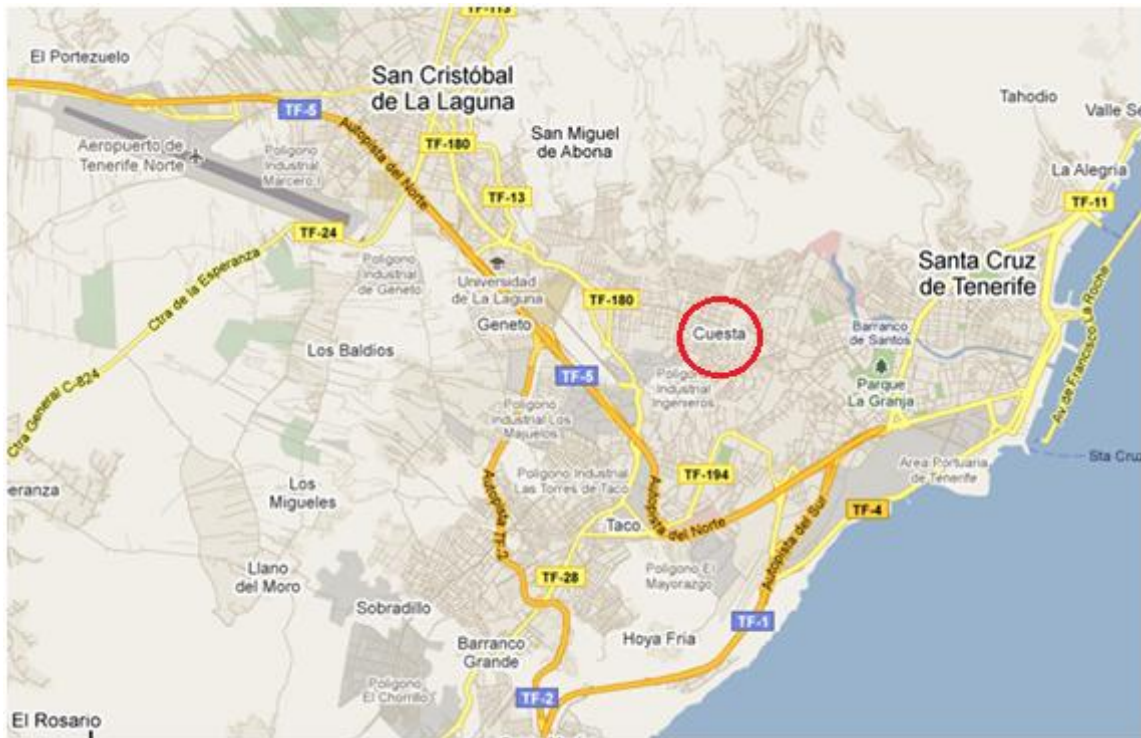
TF-113
El Portezuelo
San Cristóbal de La Laguna
TF-5
Autopista del Norte
Aeropuerto de Tenerife Norte
Poligono Industrial Mercero I
TF-180
San Miguel de Abona
Tahodio
Valle Se
La Alegria
TF-11
TF-13
TF-24
Ctra de la Esperanza
Poligono Industrial de Geneto
Universidad de La Laguna
Santa Cruz de Tenerife
TF-180
Geneto
Cuesta
Barranco de Santos
Av de Francisco La Roche
Los Baldios
TF-5
Poligono Industrial Ingenieros
Parque La Granja
Ctra General C-824
Poligono Industrial Los Majuelos
Sta Cruz
Poligono Industrial Las Torres de Taco
TF-194
Area Portuaria de Tenerife
eranza
Los Migueles
Autopista TF-2
Autopista del Norte
TF-4
Taco
Autopista del Sur
Llano del Moro
TF-28
Poligono El Mayorazgo
Sobradillo
TF-1
Barranco Grande
Hoya Fria
Poligono El Chorrillo
TF-2
El Rosario